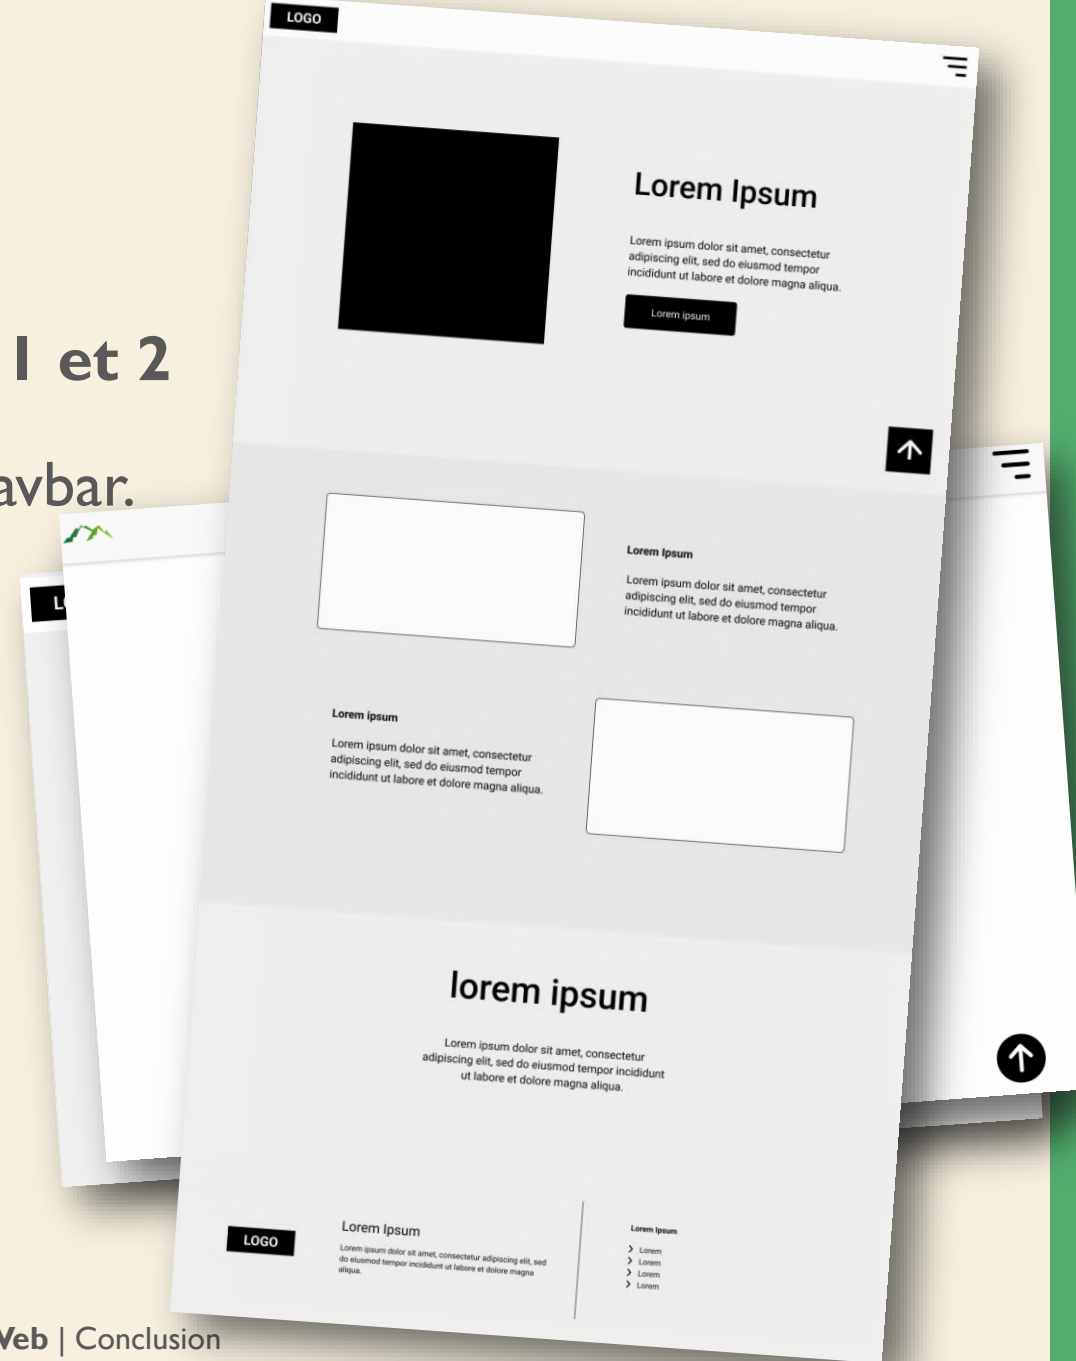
1 et 2

avbar.

LOGO

Lorem Ipsum

Lorem ipsum dolor sit amet, consectetur adipiscing elit, sed do eiusmod tempor incididunt ut labore et dolore magna aliqua.

Lorem ipsum

Lorem Ipsum

Lorem ipsum dolor sit amet, consectetur adipiscing elit, sed do eiusmod tempor incididunt ut labore et dolore magna aliqua.

Lorem ipsum

Lorem ipsum dolor sit amet, consectetur adipiscing elit, sed do eiusmod tempor incididunt ut labore et dolore magna aliqua.

lorem ipsum

Lorem ipsum dolor sit amet, consectetur adipiscing elit, sed do eiusmod tempor incididunt ut labore et dolore magna aliqua.

LOGO

Lorem Ipsum

Lorem ipsum dolor sit amet, consectetur adipiscing elit, sed do eiusmod tempor incididunt ut labore et dolore magna aliqua.

Lorem Ipsum
Lorem
Lorem
Lorem
Lorem

Veb | Conclusion